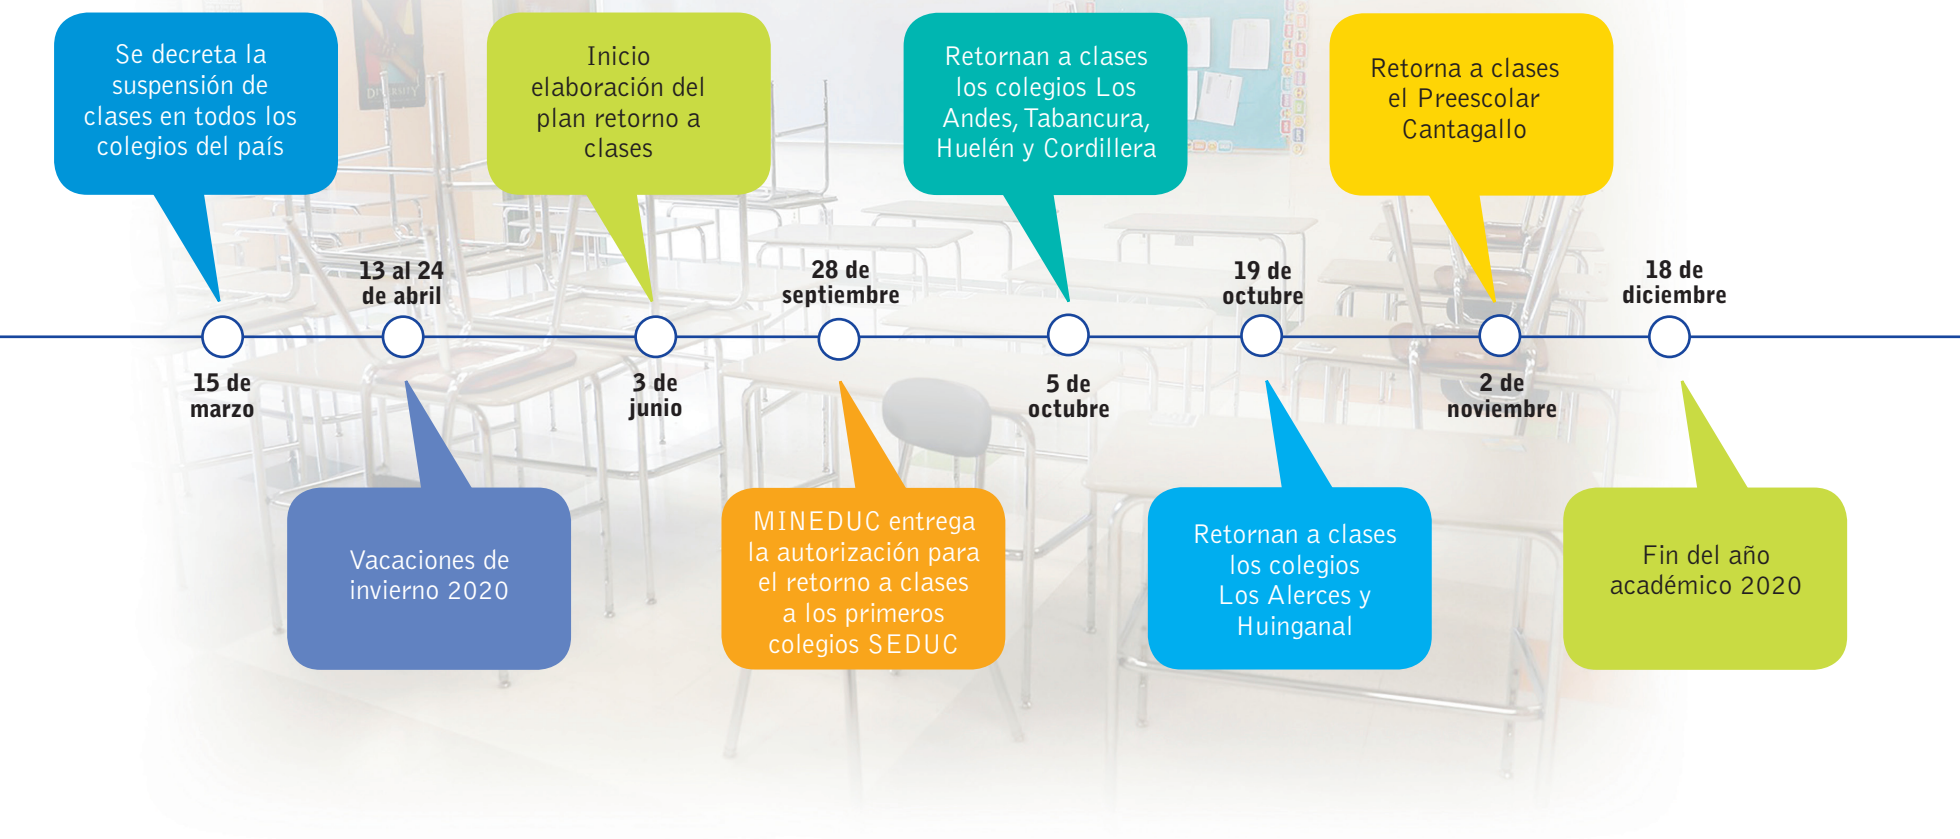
Se decreta la suspensión de clases en todos los colegios del país

15 de marzo

13 al 24 de abril

Vacaciones de invierno 2020

Inicio elaboración del plan retorno a clases

3 de junio

28 de septiembre

MINEDUC entrega la autorización para el retorno a clases a los primeros colegios SEDUC

Retornan a clases los colegios Los Andes, Tabancura, Huelén y Cordillera

5 de octubre

19 de octubre

Retornan a clases los colegios Los Alerces y Huinganal

Retorna a clases el Preescolar Cantagallo

2 de noviembre

18 de diciembre

Fin del año académico 2020